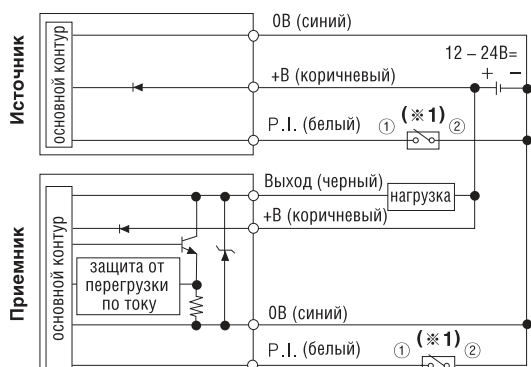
Источник
основной контур
0В (синий)
12 – 24В=
+ −
+В (коричневый)
P.I. (белый)
① (※1) ②
Приемник
основной контур
Выход (черный)
нагрузка
+В (коричневый)
защита от перегрузки по току
0В (синий)
P.I. (белый)
① (※1) ②